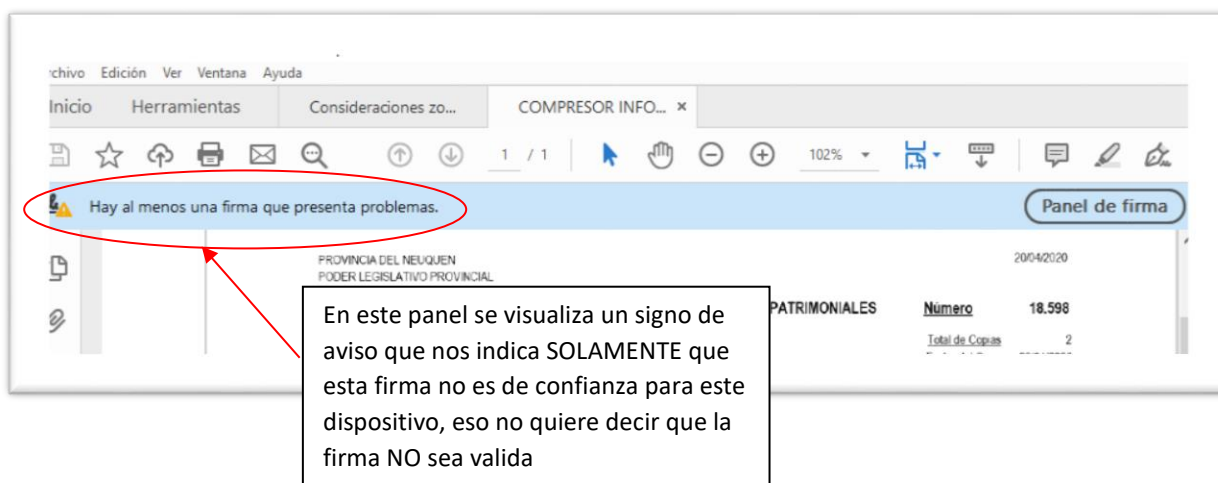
rchivo Edición Ver Ventana Ayuda

Inicio Herramientas Consideraciones zo... COMPRESOR INFO... ×

1 / 1 102%

Hay al menos una firma que presenta problemas.

Panel de firma

PROVINCIA DEL NEUQUEN
PODER LEGISLATIVO PROVINCIAL

20/04/2020

PATRIMONIALES Número 18.598

Total de Copias 2

En este panel se visualiza un signo de aviso que nos indica SOLAMENTE que esta firma no es de confianza para este dispositivo, eso no quiere decir que la firma NO sea valida